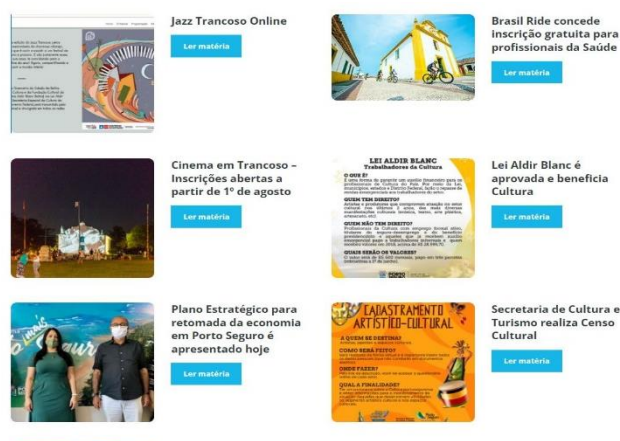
Jazz Trancoso Online

Ler matéria

Brasil Ride concede inscrição gratuita para profissionais da Saúde

Ler matéria

Cinema em Trancoso – Inscrições abertas a partir de 1º de agosto

Ler matéria

LEI ALDIR BLANC
Trabalhadores da Cultura

O QUE É?

QUEM TEM DIREITO?

QUEM NÃO TEM DIREITO?

QUAIS SERÃO OS VALORES?

Lei Aldir Blanc é aprovada e beneficia Cultura

Ler matéria

Plano Estratégico para retomada da economia em Porto Seguro é apresentado hoje

Ler matéria

CADASTRAMENTO ARTÍSTICO-CULTURAL

A QUEM SE DESTINA?

COMO SERÁ FEITO?

ONDE FAZER?

QUAL A FINALIDADE?

Secretaria de Cultura e Turismo realiza Censo Cultural

Ler matéria